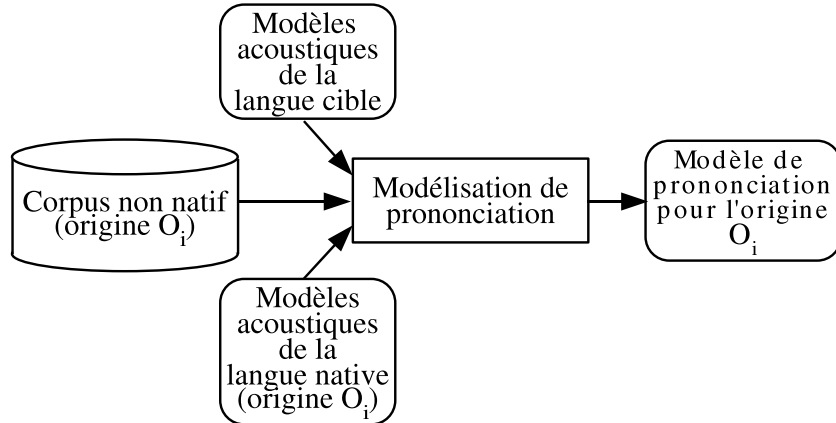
Modèles acoustiques de la langue cible

Corpus non natif (origine $O_i$)

Modélisation de prononciation

Modèle de prononciation pour l'origine $O_i$

Modèles acoustiques de la langue native (origine $O_i$)